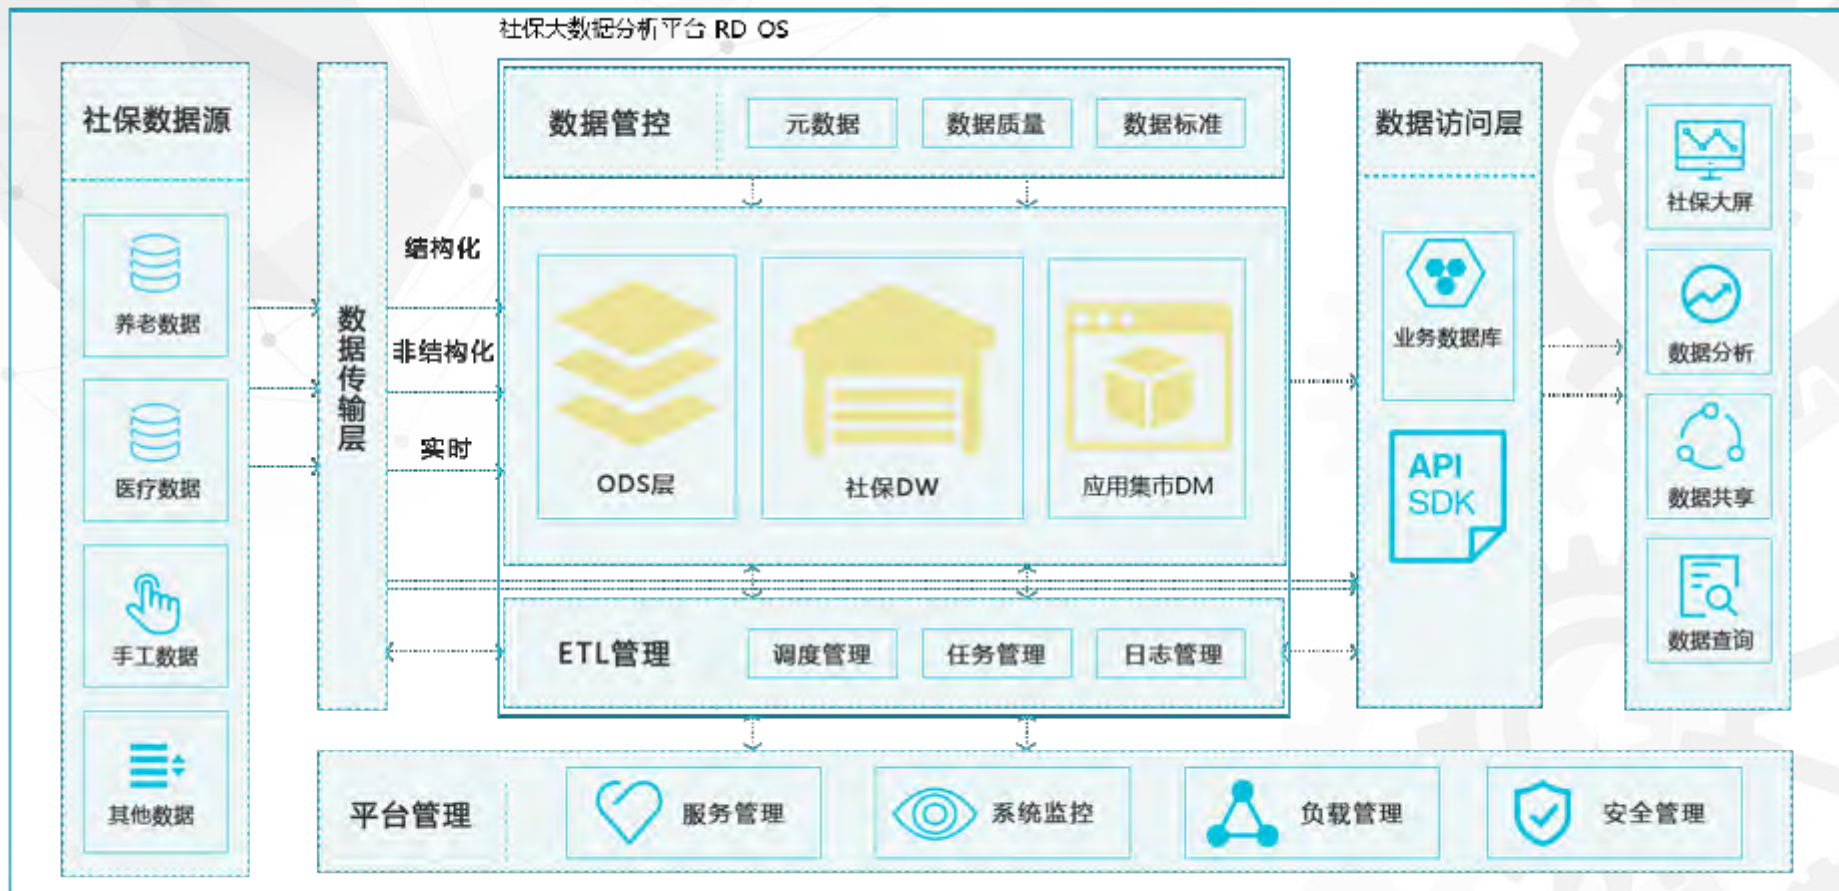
社保大数据分析平台 RD OS

社保数据源

养老数据

医疗数据

手工数据

其他数据

数据传输层

结构化

非结构化

实时

数据管控

元数据

数据质量

数据标准

ODS层

社保DW

应用集市DM

ETL管理

调度管理

任务管理

日志管理

数据访问层

业务数据库

API SDK

社保大屏

数据分析

数据共享

数据查询

平台管理

服务管理

系统监控

负载管理

安全管理